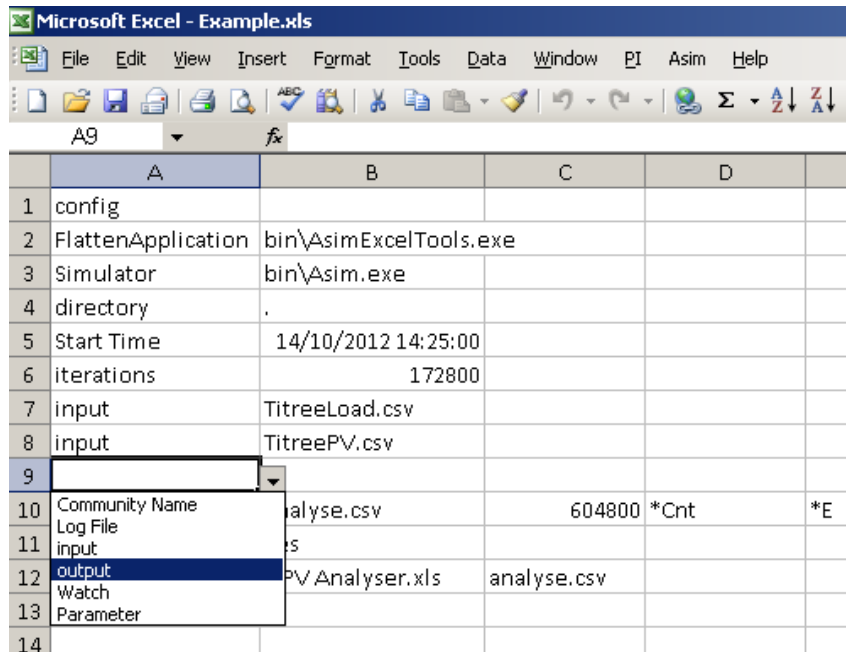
Microsoft Excel - Example.xls

File Edit View Insert Format Tools Data Window PI Asim Help

A9 $f_x$

| | A | B | C | D | |
|---|---|---|---|---|---|
| 1 | config | | | | |
| 2 | FlattenApplication | bin\AsimExcelTools.exe | | | |
| 3 | Simulator | bin\Asim.exe | | | |
| 4 | directory | . | | | |
| 5 | Start Time | 14/10/2012 14:25:00 | | | |
| 6 | iterations | 172800 | | | |
| 7 | input | TitreeLoad.csv | | | |
| 8 | input | TitreePV.csv | | | |
| 9 | | | | | |
| 10 | Community Name | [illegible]alyse.csv | 604800 | *Cnt | *E |
| 11 | Log File | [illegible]s | | | |
| 12 | input | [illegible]PV Analyser.xls | analyse.csv | | |
| 13 | output | | | | |
| 14 | | | | | |

Community Name
Log File
input
output
Watch
Parameter